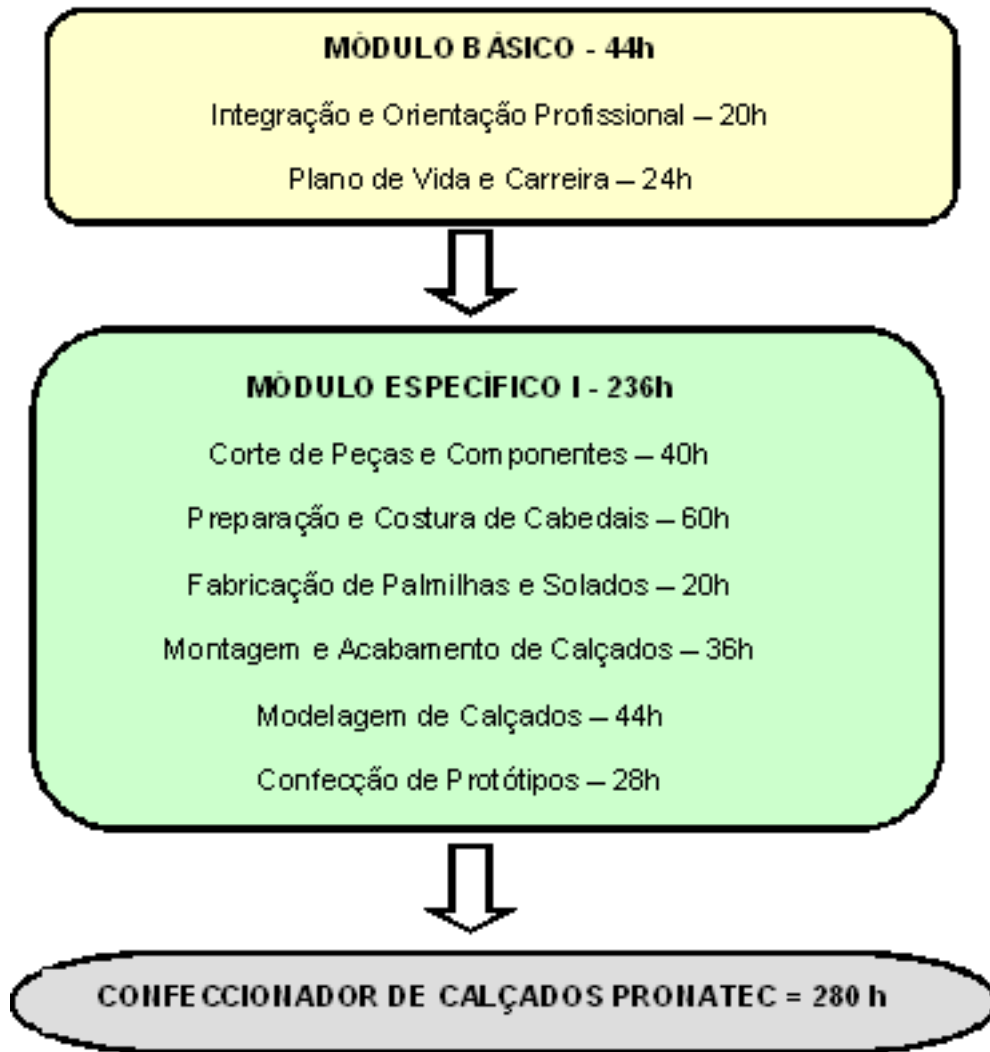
MÓDULO BÁSICO - 44h

Integração e Orientação Profissional – 20h

Plano de Vida e Carreira – 24h

MÓDULO ESPECÍFICO I - 236h

Corte de Peças e Componentes – 40h

Preparação e Costura de Cabedais – 60h

Fabricação de Palmilhas e Solados – 20h

Montagem e Acabamento de Calçados – 36h

Modelagem de Calçados – 44h

Confecção de Protótipos – 28h

CONFECCIONADOR DE CALÇADOS PRONATEC = 280 h